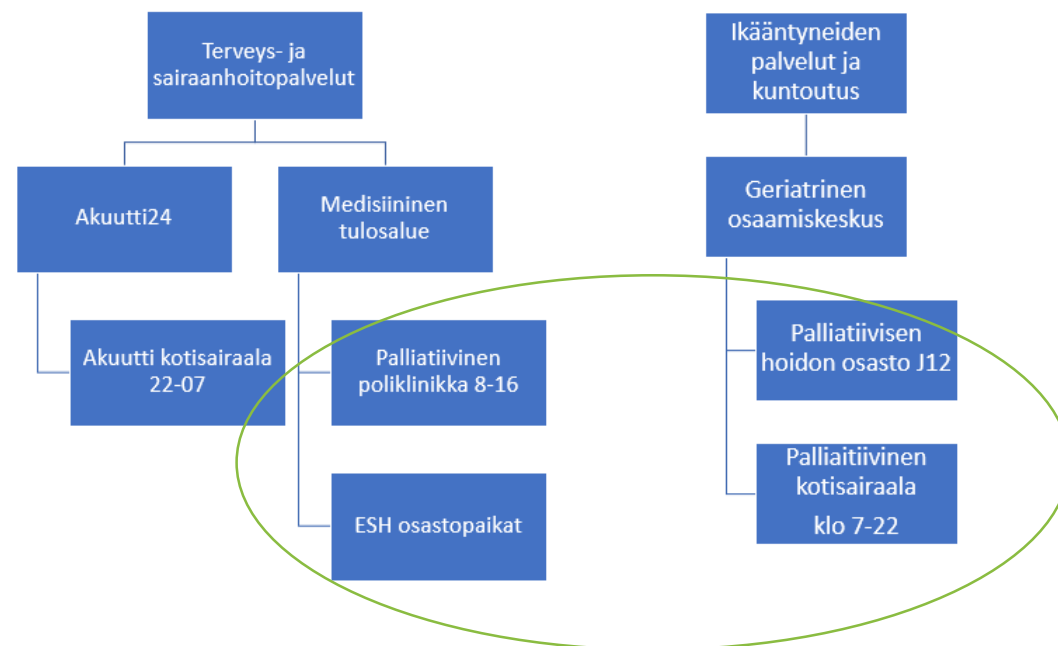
Terveys- ja sairaanhoitopalvelut

Akuutti24

Medisiininen tulosalue

Akuutti kotisairaala 22-07

Palliatiivinen poliklinikka 8-16

ESH osastopaikat

Ikääntyneiden palvelut ja kuntoutus

Geriatrinen osaamiskeskus

Palliatiivisen hoidon osasto J12

Palliaitiivinen kotisairaala klo 7-22